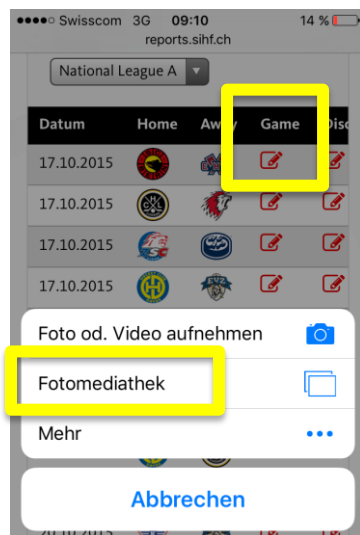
●●●●○ Swisscom 3G 09:10 14 %
reports.sihf.ch

National League A

| Datum | Home | Away | Game | Disc |
|---|---|---|---|---|
| 17.10.2015 | | | | |
| 17.10.2015 | | | | |
| 17.10.2015 | | | | |
| 17.10.2015 | | | | |

Foto od. Video aufnehmen

Fotomediathek

Mehr

Abbrechen